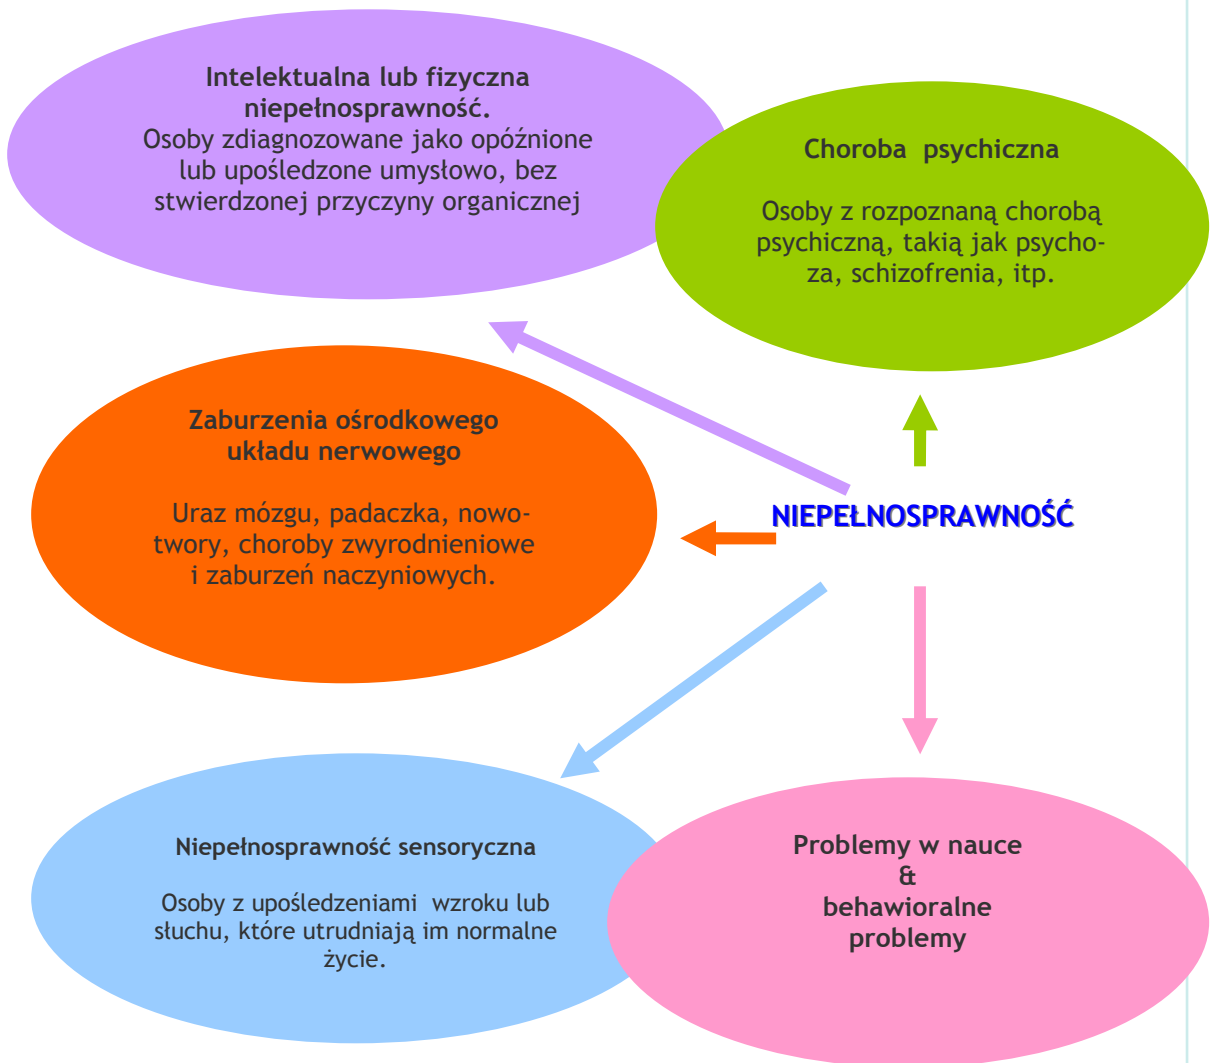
Intelektualna lub fizyczna niepełnosprawność.
Osoby zdiagnozowane jako opóźnione lub upośledzone umysłowo, bez stwierdzonej przyczyny organicznej

Choroba psychiczna

Osoby z rozpoznaną chorobą psychiczną, taką jak psychoza, schizofrenia, itp.

Zaburzenia ośrodkowego układu nerwowego

Uraz mózgu, padaczka, nowotwory, choroby zwyrodnieniowe i zaburzeń naczyniowych.

NIEPEŁNOSPRAWNOŚĆ

Niepełnosprawność sensoryczna

Osoby z upośledzeniami wzroku lub słuchu, które utrudniają im normalne życie.

Problemy w nauce
&
behawioralne problemy